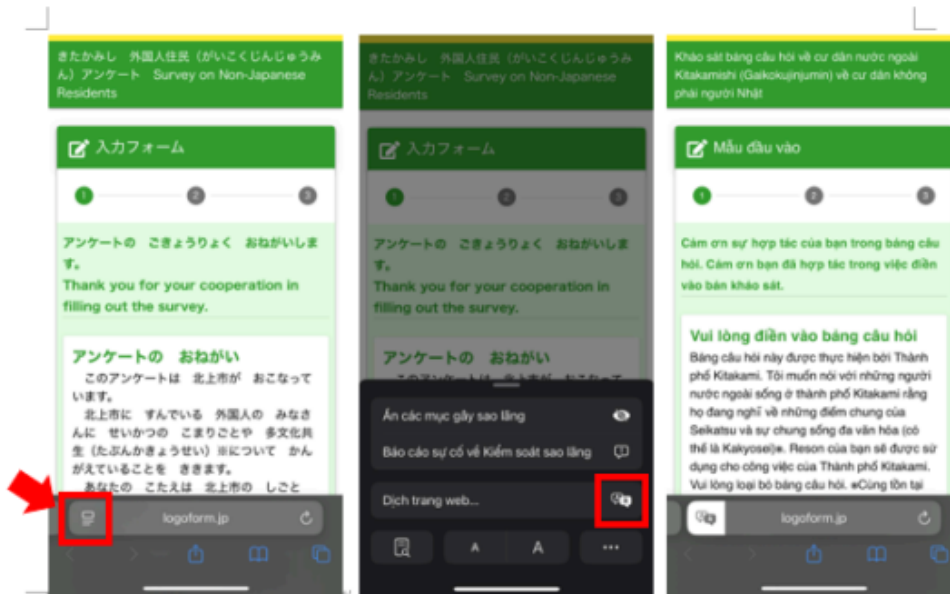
きたかみし　外国人住民（がいこくじんじゅうみん）アンケート　Survey on Non-Japanese Residents

入力フォーム

1 2 3

アンケートの　ごきょうりょく　おねがいします。
Thank you for your cooperation in filling out the survey.

アンケートの　おねがい

このアンケートは　北上市が　おこなっています。
北上市に　すんでいる　外国人の　みなさんに　せいかつの　こまりごとや　多文化共生（たぶんかきょうせい）※について　かんがえていることを　ききます。
あなたの　こたえは　北上市の　しごと

logoform.jp

きたかみし　外国人住民（がいこくじんじゅうみん）アンケート　Survey on Non-Japanese Residents

入力フォーム

1 2 3

アンケートの　ごきょうりょく　おねがいします。
Thank you for your cooperation in filling out the survey.

アンケートの　おねがい

Ẩn các mục gây sao lãng

Báo cáo sự cố về Kiểm soát sao lãng

Dịch trang web...

A A ...

Khảo sát bảng câu hỏi về cư dân nước ngoài Kitakamishi (Gaikokujinjumin) về cư dân không phải người Nhật

Mẫu đầu vào

1 2 3

Cảm ơn sự hợp tác của bạn trong bảng câu hỏi. Cảm ơn bạn đã hợp tác trong việc điền vào bản khảo sát.

Vui lòng điền vào bảng câu hỏi

Bảng câu hỏi này được thực hiện bởi Thành phố Kitakami. Tôi muốn nói với những người nước ngoài sống ở thành phố Kitakami rằng họ đang nghĩ về những điểm chung của Seikatsu và sự chung sống đa văn hóa (có thể là Kakyosei)※. Reson của bạn sẽ được sử dụng cho công việc của Thành phố Kitakami. Vui lòng loại bỏ bảng câu hỏi. ※Cùng tồn tại

logoform.jp